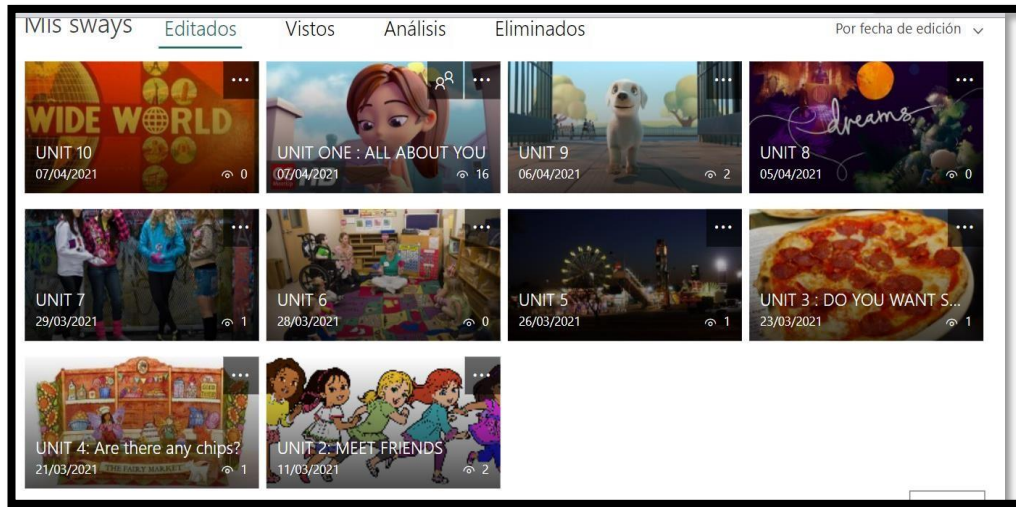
Mis sways Editados Vistos Análisis Eliminados Por fecha de edición

WIDE WORLD
UNIT 10
07/04/2021 0

UNIT ONE : ALL ABOUT YOU
07/04/2021 16

UNIT 9
06/04/2021 2

dreams
UNIT 8
05/04/2021 0

UNIT 7
29/03/2021 1

UNIT 6
28/03/2021 0

UNIT 5
26/03/2021 1

UNIT 3 : DO YOU WANT S...
23/03/2021 1

UNIT 4: Are there any chips?
THE FAIRY MARKET
21/03/2021 1

UNIT 2: MEET FRIENDS
11/03/2021 2